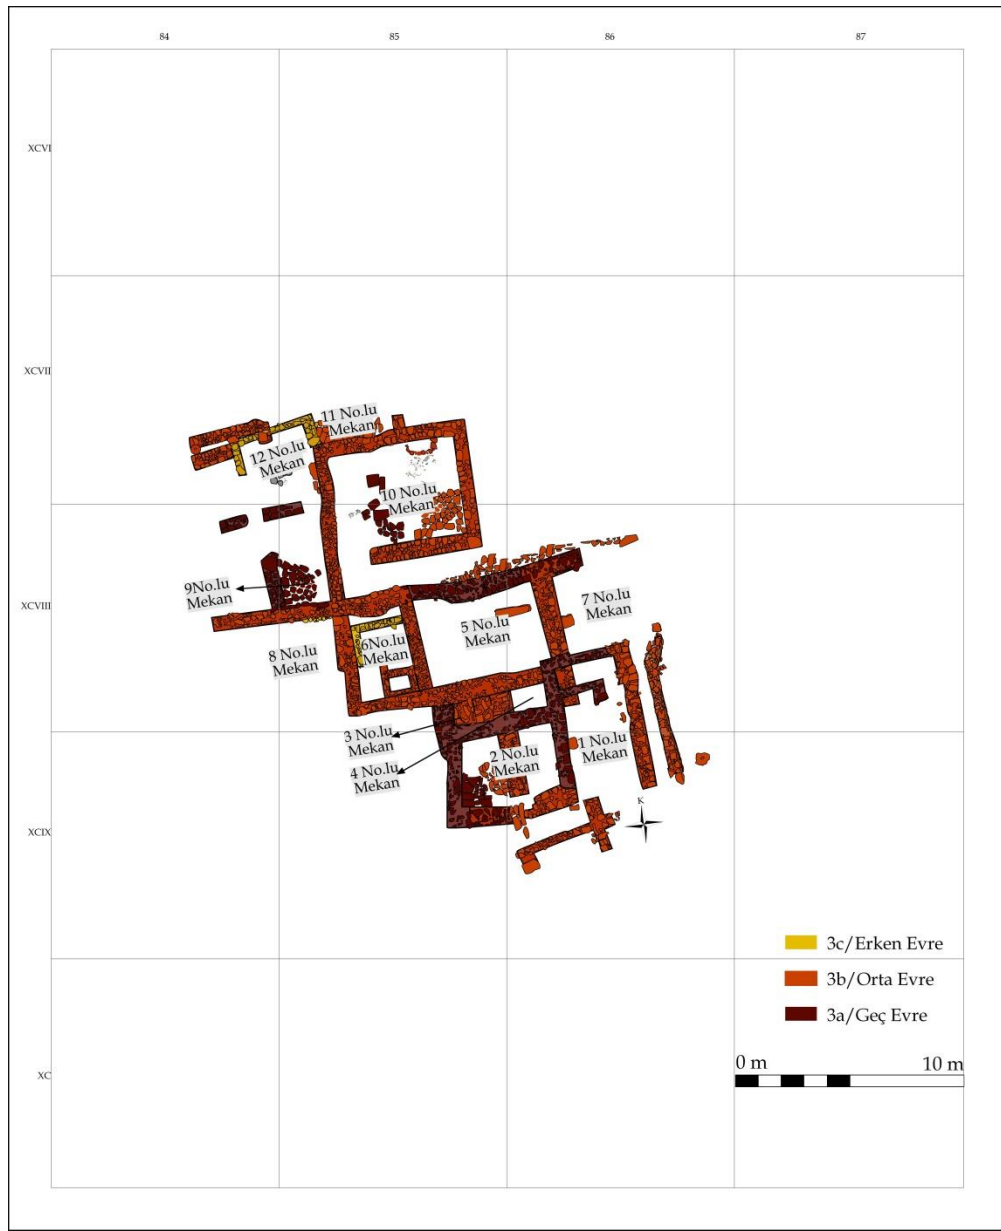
84

85

86

87

XCVI

XCVII

XCVIII

XCIX

XC

11 No.lu Mekan

12 No.lu Mekan

10 No.lu Mekan

9No.lu Mekan

5 No.lu Mekan

7 No.lu Mekan

6No.lu Mekan

8 No.lu Mekan

3 No.lu Mekan

4 No.lu Mekan

2 No.lu Mekan

1 No.lu Mekan

K

3c/Erken Evre

3b/Orta Evre

3a/Geç Evre

0 m

10 m